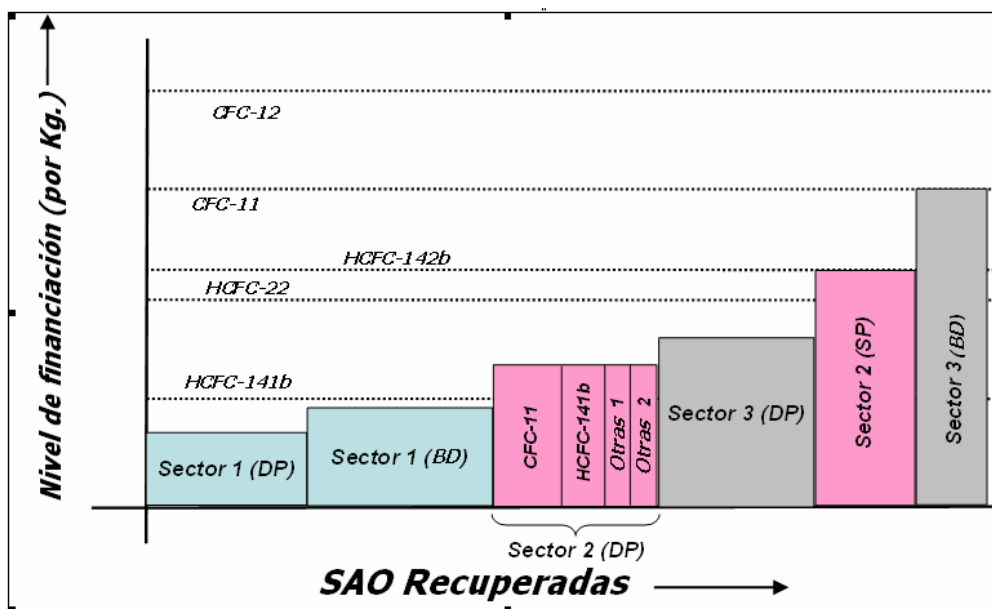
Nivel de financiación (por Kg.)

CFC-12

CFC-11

HCFC-142b

HCFC-22

HCFC-141b

Sector 1 (DP)

Sector 1 (BD)

CFC-11

HCFC-141b

Otras 1

Otras 2

Sector 3 (DP)

Sector 2 (SP)

Sector 3 (BD)

Sector 2 (DP)

SAO Recuperadas